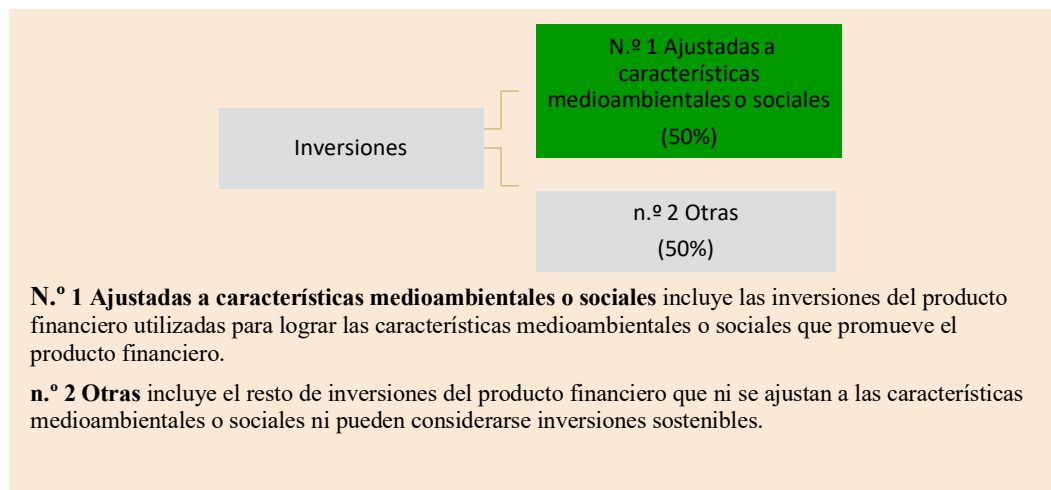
Inversiones

N.º 1 Ajustadas a características medioambientales o sociales
(50%)

n.º 2 Otras
(50%)

**N.º 1 Ajustadas a características medioambientales o sociales** incluye las inversiones del producto financiero utilizadas para lograr las características medioambientales o sociales que promueve el producto financiero.

**n.º 2 Otras** incluye el resto de inversiones del producto financiero que ni se ajustan a las características medioambientales o sociales ni pueden considerarse inversiones sostenibles.